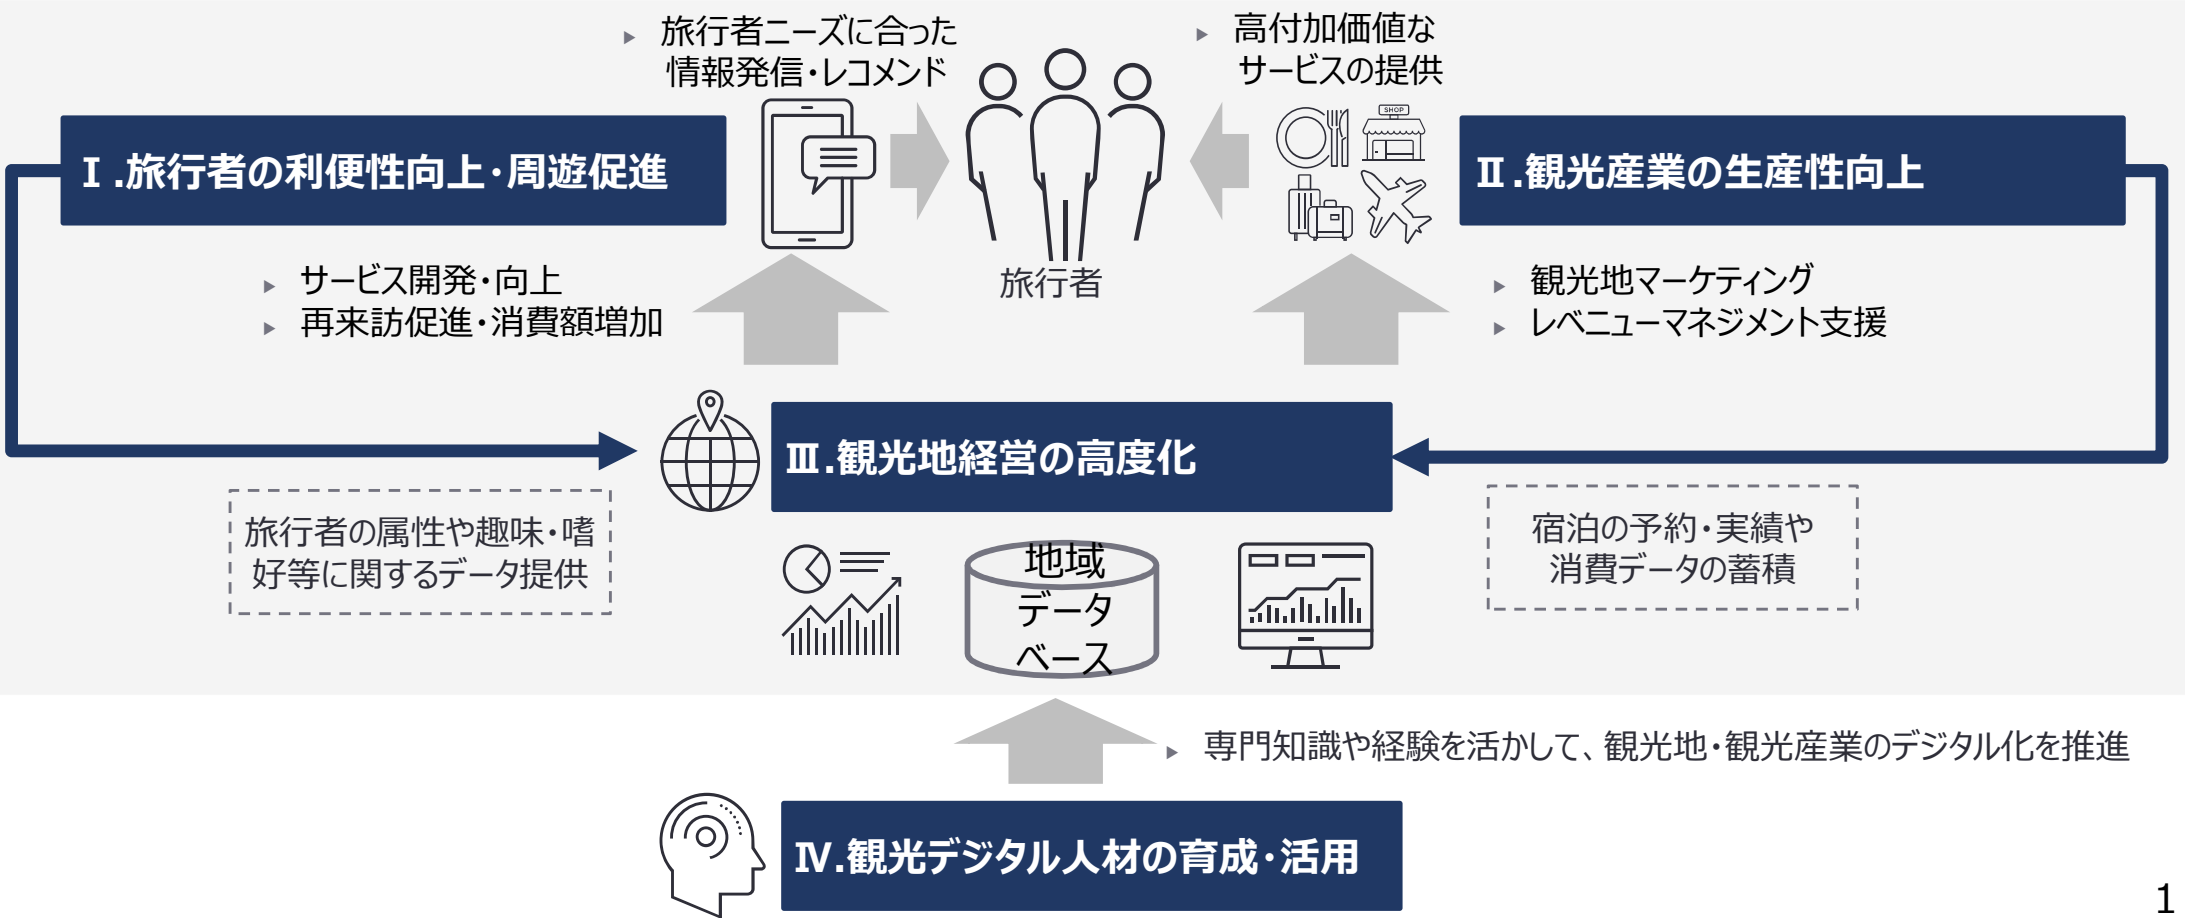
▸ 旅行者ニーズに合った情報発信・レコメンド

▸ 高付加価値なサービスの提供

Ⅰ.旅行者の利便性向上・周遊促進

旅行者

SHOP

Ⅱ.観光産業の生産性向上

▸ サービス開発・向上
▸ 再来訪促進・消費額増加

▸ 観光地マーケティング
▸ レベニューマネジメント支援

Ⅲ.観光地経営の高度化

旅行者の属性や趣味・嗜好等に関するデータ提供

宿泊の予約・実績や消費データの蓄積

地域データベース

▸ 専門知識や経験を活かして、観光地・観光産業のデジタル化を推進

Ⅳ.観光デジタル人材の育成・活用

1